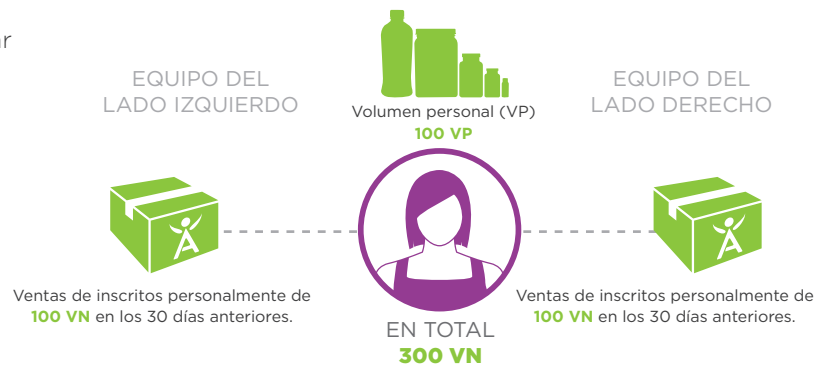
ar

EQUIPO DEL LADO IZQUIERDO

Volumen personal (VP)
100 VP

EQUIPO DEL LADO DERECHO

Ventas de inscritos personalmente de 100 VN en los 30 días anteriores.

EN TOTAL
300 VN

Ventas de inscritos personalmente de 100 VN en los 30 días anteriores.